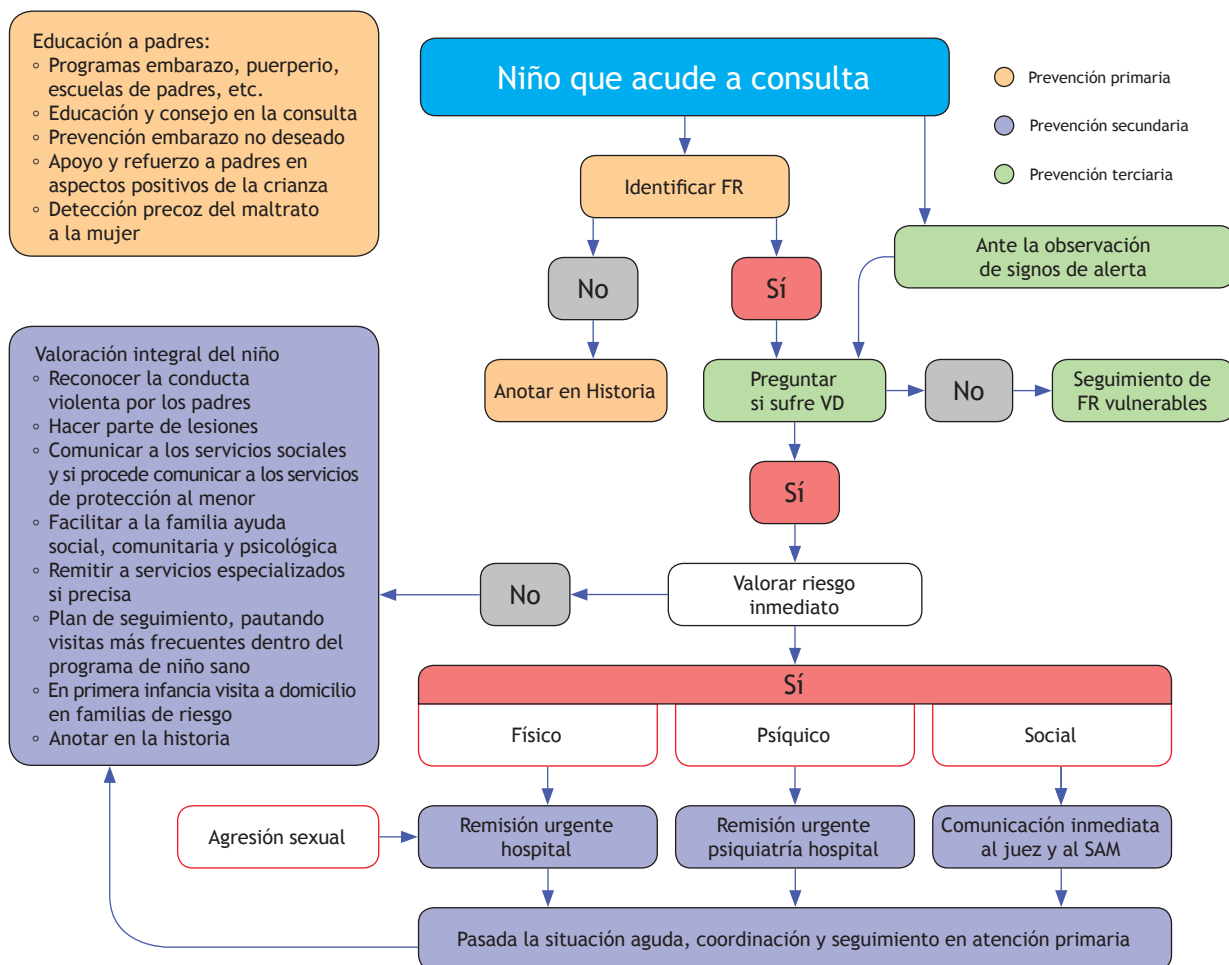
Educación a padres:
◦ Programas embarazo, puerperio, escuelas de padres, etc.
◦ Educación y consejo en la consulta
◦ Prevención embarazo no deseado
◦ Apoyo y refuerzo a padres en aspectos positivos de la crianza
◦ Detección precoz del maltrato a la mujer

Niño que acude a consulta

Prevención primaria
Prevención secundaria
Prevención terciaria

Identificar FR

Ante la observación de signos de alerta

No

Sí

Valoración integral del niño
◦ Reconocer la conducta violenta por los padres
◦ Hacer parte de lesiones
◦ Comunicar a los servicios sociales y si procede comunicar a los servicios de protección al menor
◦ Facilitar a la familia ayuda social, comunitaria y psicológica
◦ Remitir a servicios especializados si precisa
◦ Plan de seguimiento, pautando visitas más frecuentes dentro del programa de niño sano
◦ En primera infancia visita a domicilio en familias de riesgo
◦ Anotar en la historia

Anotar en Historia

Preguntar si sufre VD

No

Seguimiento de FR vulnerables

Sí

No

Valorar riesgo inmediato

Sí

Físico

Psíquico

Social

Agresión sexual

Remisión urgente hospital

Remisión urgente psiquiatría hospital

Comunicación inmediata al juez y al SAM

Pasada la situación aguda, coordinación y seguimiento en atención primaria